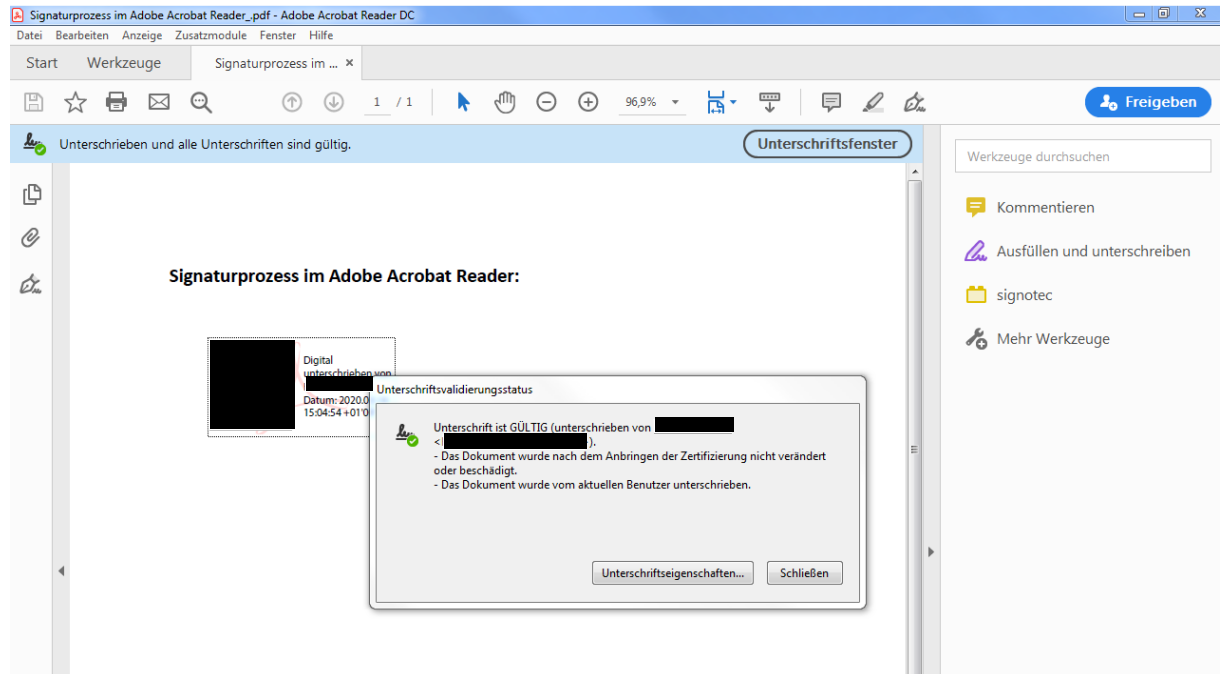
Signaturprozess im Adobe Acrobat Reader_.pdf - Adobe Acrobat Reader DC

Datei Bearbeiten Anzeige Zusatzmodule Fenster Hilfe

Start Werkzeuge Signaturprozess im ... ×

1 / 1 96,9%

Freigeben

Unterschrieben und alle Unterschriften sind gültig.

Unterschriftsfenster

Werkzeuge durchsuchen

Kommentieren

Ausfüllen und unterschreiben

signotec

Mehr Werkzeuge

Signaturprozess im Adobe Acrobat Reader:

Digital unterschrieben von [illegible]
Datum: 2020.0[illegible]
15:04:54 +01'0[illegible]

Unterschriftsvalidierungsstatus

Unterschrift ist GÜLTIG (unterschrieben von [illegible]
<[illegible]>).
- Das Dokument wurde nach dem Anbringen der Zertifizierung nicht verändert oder beschädigt.
- Das Dokument wurde vom aktuellen Benutzer unterschrieben.

Unterschriftseigenschaften... Schließen